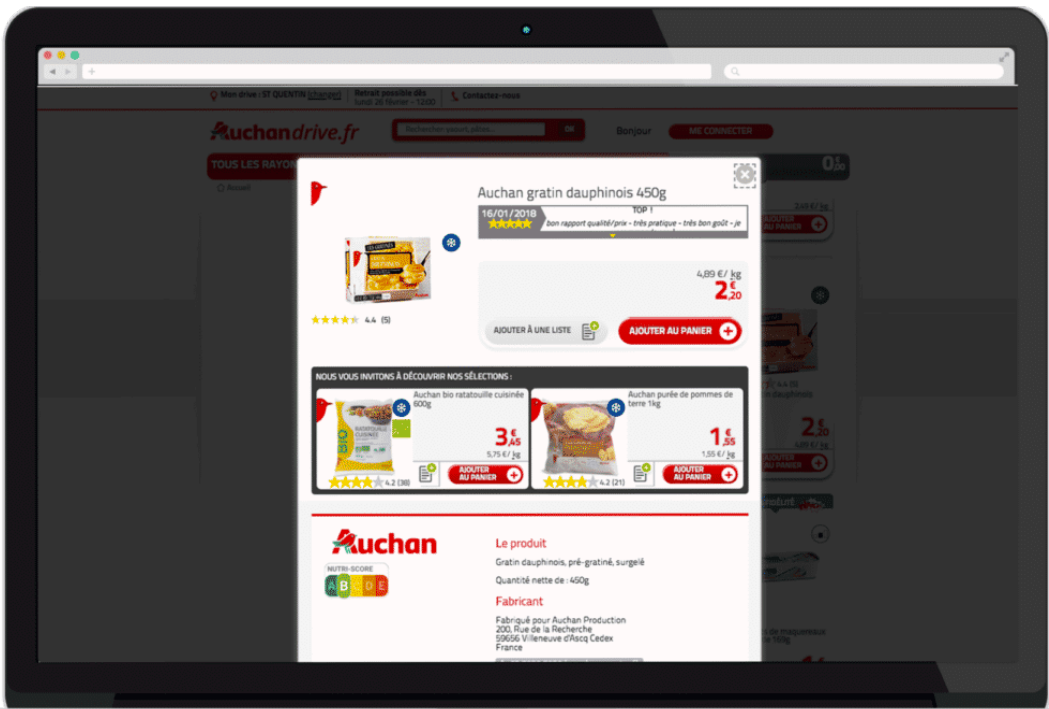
Mon drive : ST QUENTIN (changer) | Retrait possible dès lundi 26 février - 12:00 | Contactez-nous

Auchandrive.fr | Rechercher produit, prix... | OK | Bonjour | ME CONNECTER

TOUS LES RAYONS | 0,00

Accueil

Auchan gratin dauphinois 450g

16/01/2018 | TOP ! bon rapport qualité/prix - très pratique - très bon goût - je

4.4 (5)

4,89 € / kg

2€,20

AJOUTER À UNE LISTE | AJOUTER AU PANIER

NOUS VOUS INVITONS À DÉCOUVRIR NOS SÉLECTIONS :

Auchan bio ratatouille cuisinée 600g

3€,45

5,75 € / kg

4.2 (36)

AJOUTER AU PANIER

Auchan purée de pommes de terre 1kg

1€,55

1,55 € / kg

4.2 (21)

AJOUTER AU PANIER

Auchan

NUTRI-SCORE A B C D E

Le produit

Gratin dauphinois, pré-gratiné, surgelé

Quantité nette de : 450g

Fabricant

Fabriqué pour Auchan Production 200, Rue de la Recherche 59656 Villeneuve d'Ascq Cedex France

AJOUTER AU PANIER

AJOUTER AU PANIER

2€,20

AJOUTER AU PANIER